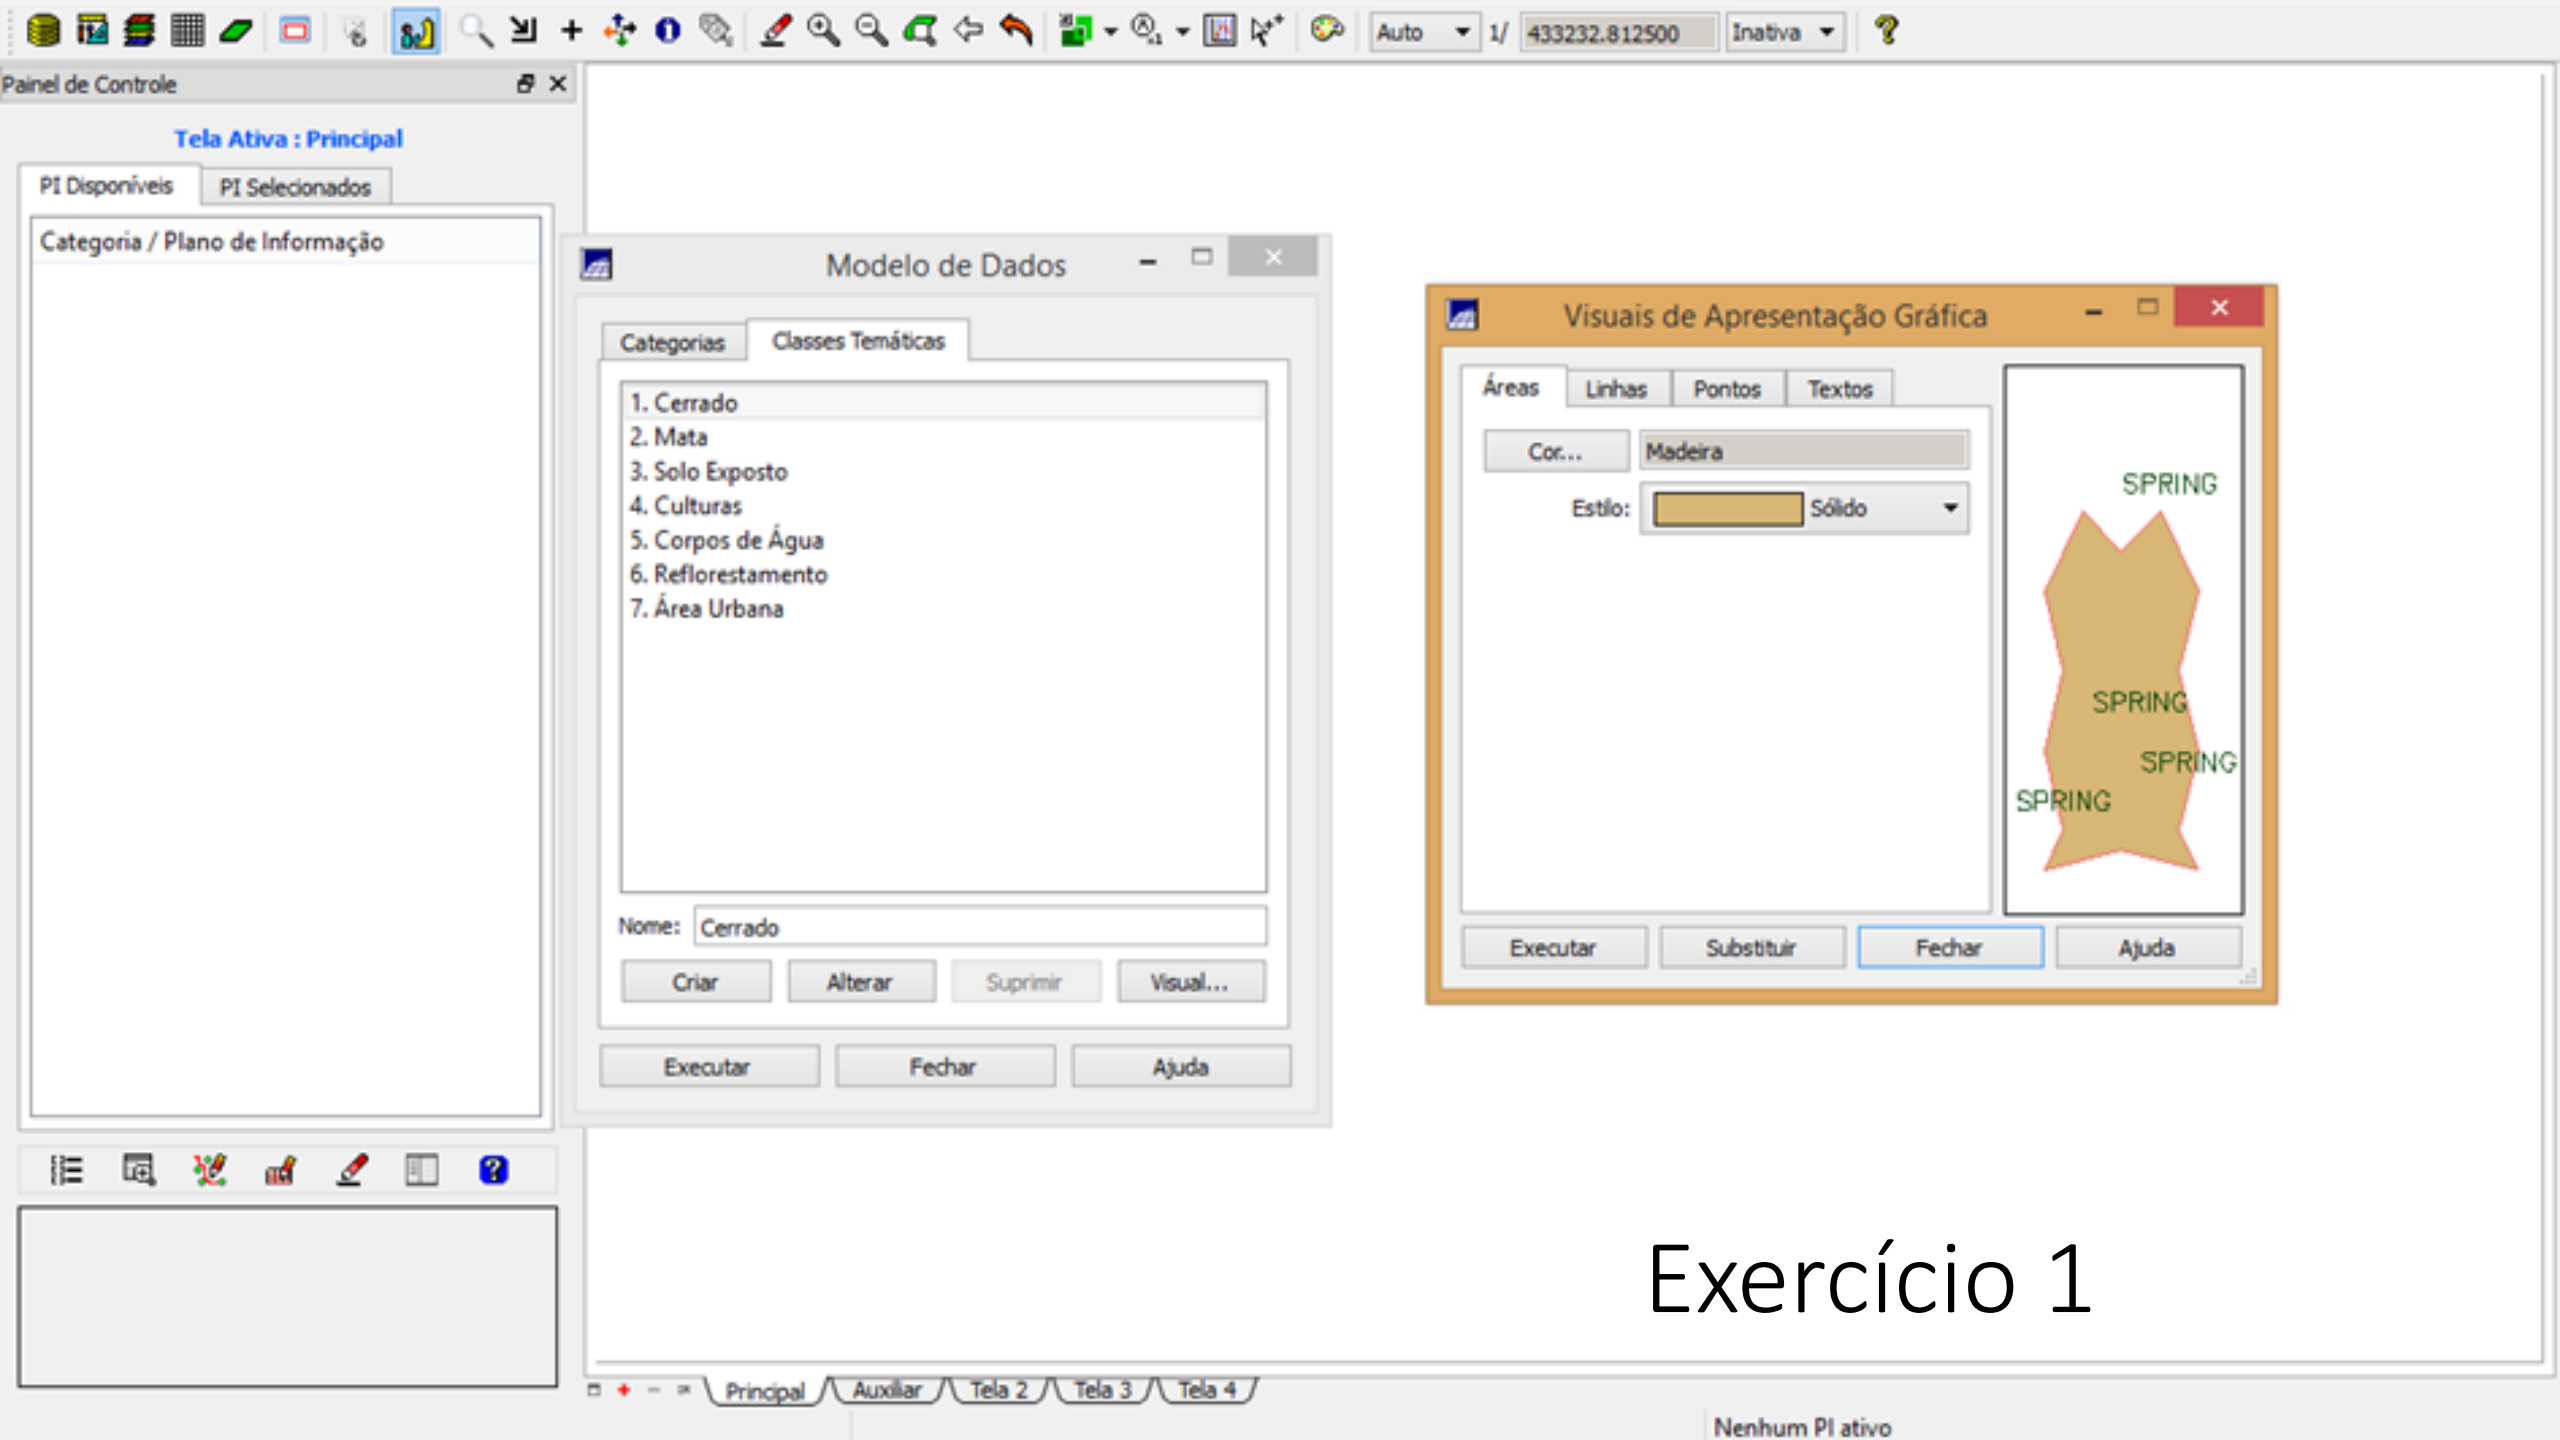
Auto 1/ 433232.812500 Inativa

Painel de Controle

Tela Ativa : Principal

PI Disponíveis PI Selecionados

Categoria / Plano de Informação

Modelo de Dados

Categorias Classes Temáticas

1. Cerrado
2. Mata
3. Solo Exposto
4. Culturas
5. Corpos de Água
6. Reflorestamento
7. Área Urbana

Nome: Cerrado

Criar Alterar Suprimir Visual...

Executar Fechar Ajuda

Visuais de Apresentação Gráfica

Áreas Linhas Pontos Textos

Cor... Madeira

Estilo: Sólido

SPRING
SPRING
SPRING
SPRING

Executar Substituir Fechar Ajuda

Exercício 1

Principal Auxiliar Tela 2 Tela 3 Tela 4

Nenhum PI ativo